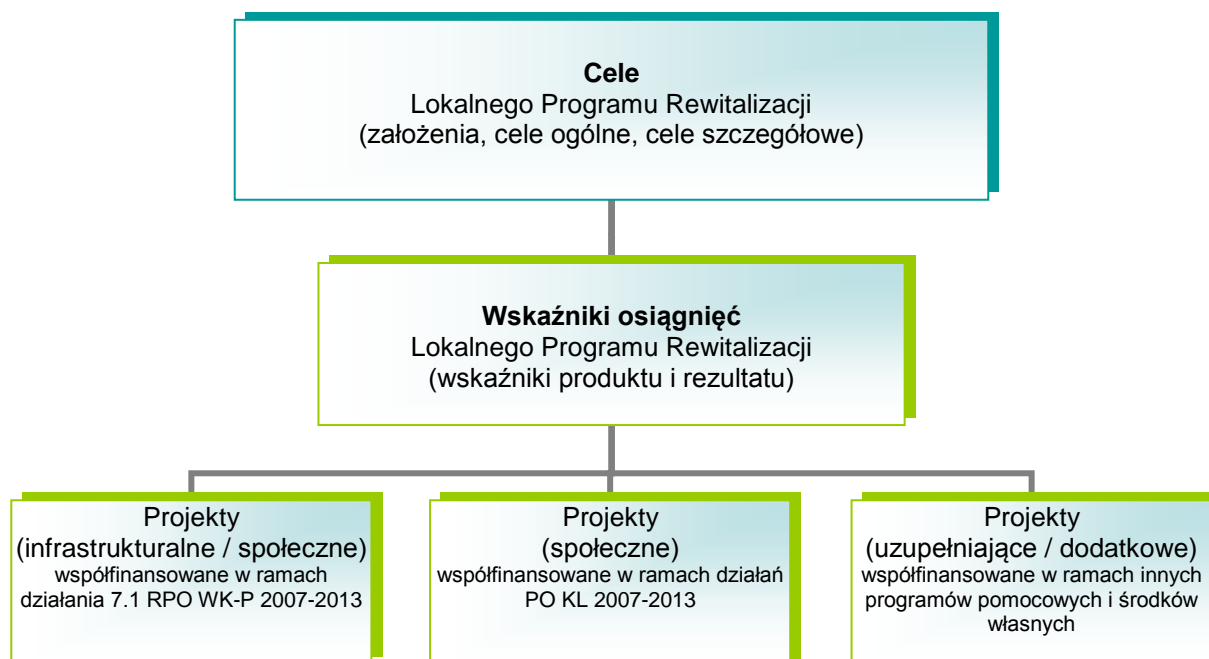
**Cele**
Lokalnego Programu Rewitalizacji
(założenia, cele ogólne, cele szczegółowe)

**Wskaźniki osiągnięć**
Lokalnego Programu Rewitalizacji
(wskaźniki produktu i rezultatu)

Projekty
(infrastrukturalne / społeczne)
współfinansowane w ramach działania 7.1 RPO WK-P 2007-2013

Projekty
(społeczne)
współfinansowane w ramach działań PO KL 2007-2013

Projekty
(uzupełniające / dodatkowe)
współfinansowane w ramach innych programów pomocowych i środków własnych